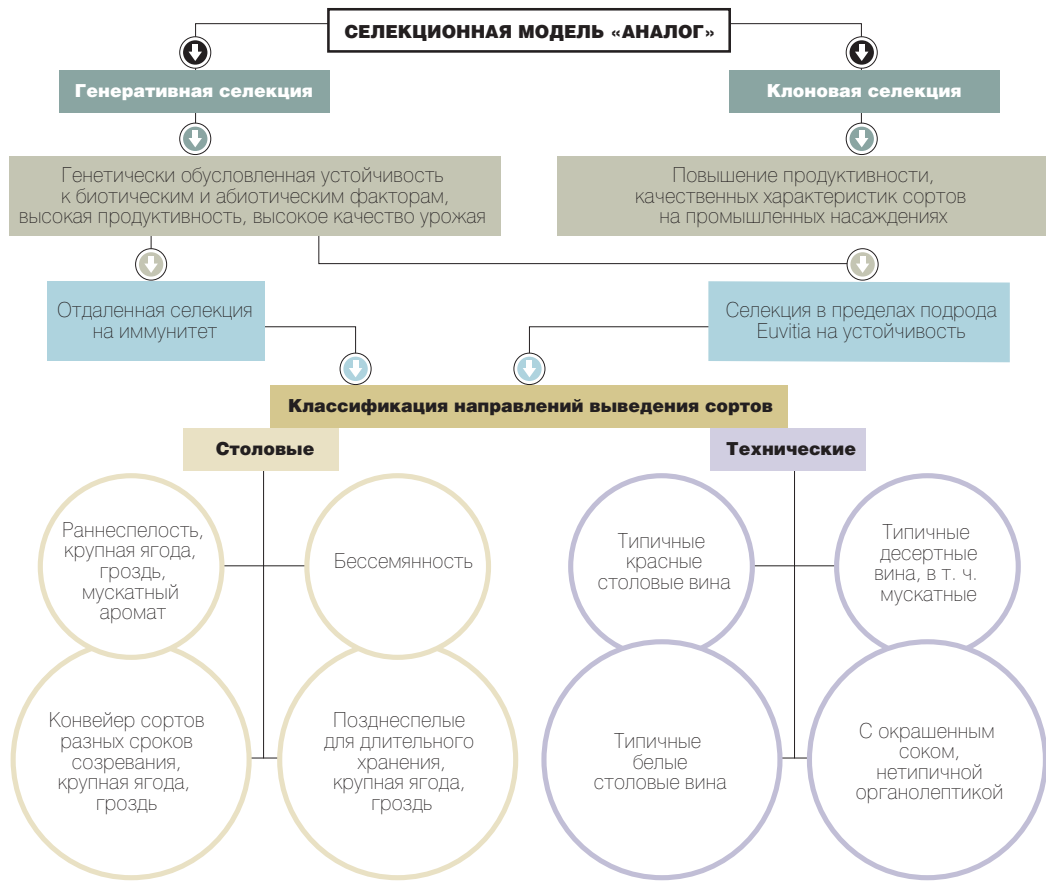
СЕЛЕКЦИОННАЯ МОДЕЛЬ «АНАЛОГ»

Генеративная селекция

Клоновая селекция

Генетически обусловленная устойчивость к биотическим и абиотическим факторам, высокая продуктивность, высокое качество урожая

Повышение продуктивности, качественных характеристик сортов на промышленных насаждениях

Отдаленная селекция на иммунитет

Селекция в пределах подрода Euvitia на устойчивость

Классификация направлений выведения сортов

Столовые

Технические

Раннеспелость, крупная ягода, гроздь, мускатный аромат

Бессемянность

Конвейер сортов разных сроков созревания, крупная ягода, гроздь

Позднеспелые для длительного хранения, крупная ягода, гроздь

Типичные красные столовые вина

Типичные десертные вина, в т. ч. мускатные

Типичные белые столовые вина

С окрашенным соком, нетипичной органолептикой